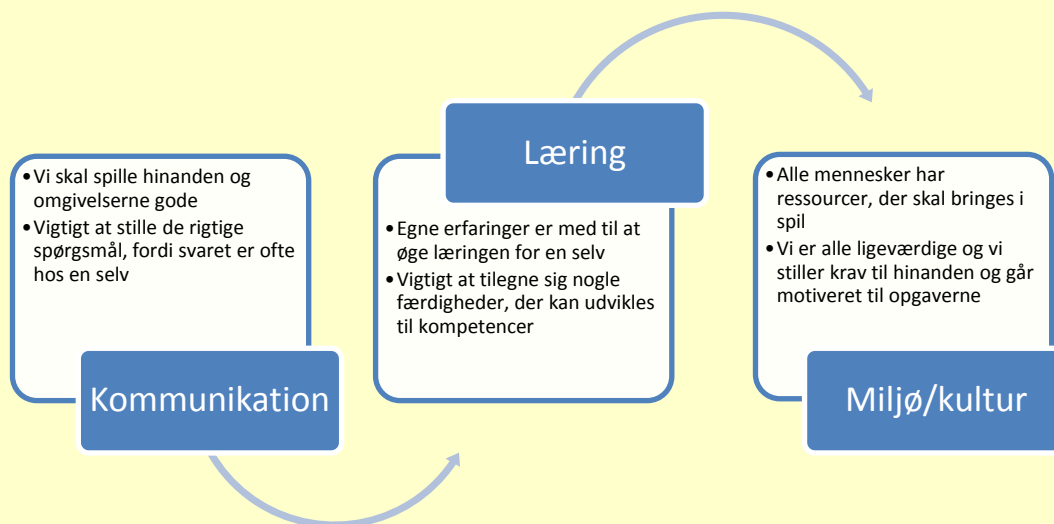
- Vi skal spille hinanden og omgivelserne gode
- Vigtigt at stille de rigtige spørgsmål, fordi svaret er ofte hos en selv

Kommunikation

Læring

- Egne erfaringer er med til at øge læringen for en selv
- Vigtigt at tilegne sig nogle færdigheder, der kan udvikles til kompetencer

- Alle mennesker har ressourcer, der skal bringes i spil
- Vi er alle ligeværdige og vi stiller krav til hinanden og går motiveret til opgaverne

Miljø/kultur